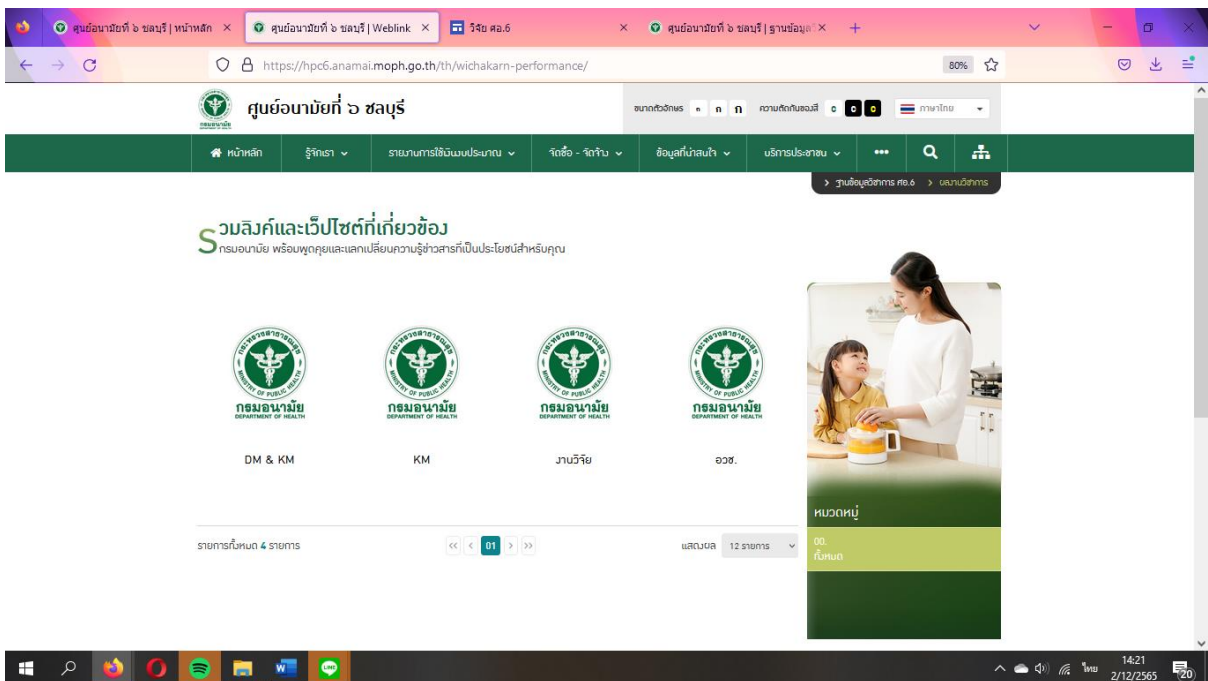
ศูนย์อนามัยที่ ๖ ชลบุรี | หน้าหลัก ×
ศูนย์อนามัยที่ ๖ ชลบุรี | Weblink ×
วิจัย ศอ.6 ×
ศูนย์อนามัยที่ ๖ ชลบุรี | ฐานข้อมูล ×
+

https://hpc6.anamai.moph.go.th/th/wichakarn-performance/
80%

ศูนย์อนามัยที่ ๖ ชลบุรี
ขนาดตัวอักษร ก ก ก ความตัดกันของสี c c c ภาษาไทย

หน้าหลัก
รู้จักเรา
รายงานการใช้เงินงบประมาณ
จัดซื้อ - จัดจ้าง
ข้อมูลที่น่าสนใจ
บริการประชาชน
•••

> ฐานข้อมูลวิชาการ ศอ.6 > ผลงานวิชาการ

รวมลิงค์และเว็ปไซต์ที่เกี่ยวข้อง
กรมอนามัย พร้อมพูดคุยและแลกเปลี่ยนความรู้ข่าวสารที่เป็นประโยชน์สำหรับคุณ

กรมอนามัย DEPARTMENT OF HEALTH
DM & KM

กรมอนามัย DEPARTMENT OF HEALTH
KM

กรมอนามัย DEPARTMENT OF HEALTH
งานวิจัย

กรมอนามัย DEPARTMENT OF HEALTH
อวช.

หมวดหมู่
00.
ทั้งหมด

รายการทั้งหมด 4 รายการ
« ‹ 01 › »
แสดงผล 12 รายการ

14:21
ไทย
2/12/2565
20